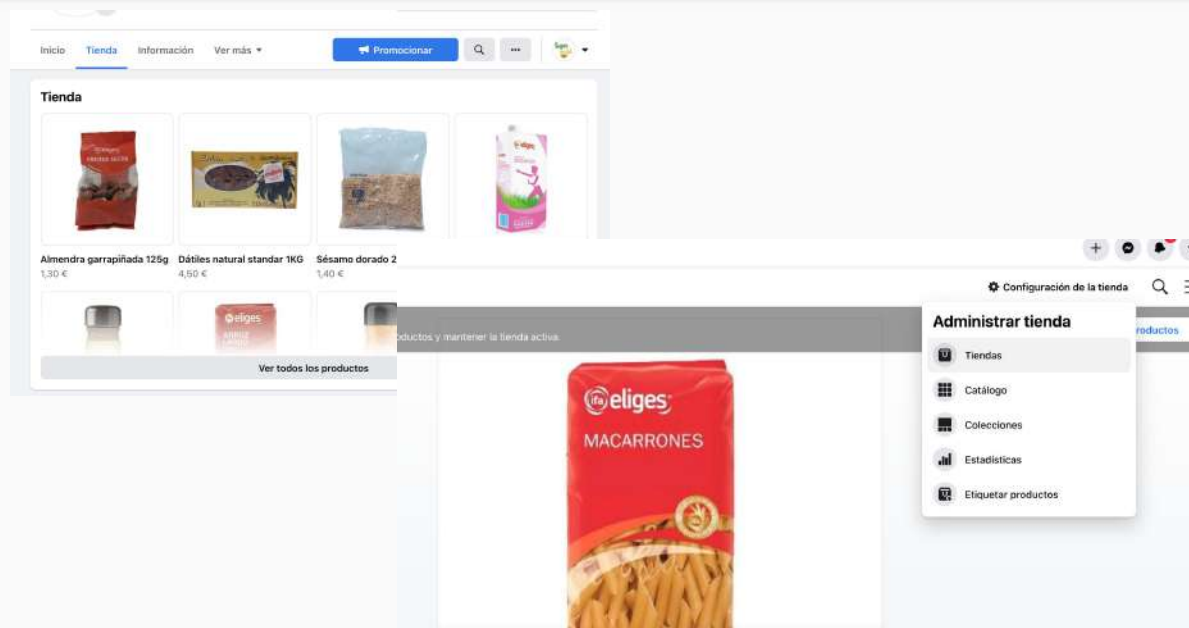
Inicio Tienda Información Ver más ▾

Promocionar

Tienda

Almendra garrapiñada 125g
1,30 €

Dátiles natural standar 1KG
4,50 €

Sésamo dorado 2
1,40 €

eliges

eliges

Ver todos los productos

Configuración de la tienda

oductos y mantener la tienda activa

eliges
MACARRONES

Administrar tienda

Tiendas

Catálogo

Colecciones

Estadísticas

Etiquetar productos

roductos